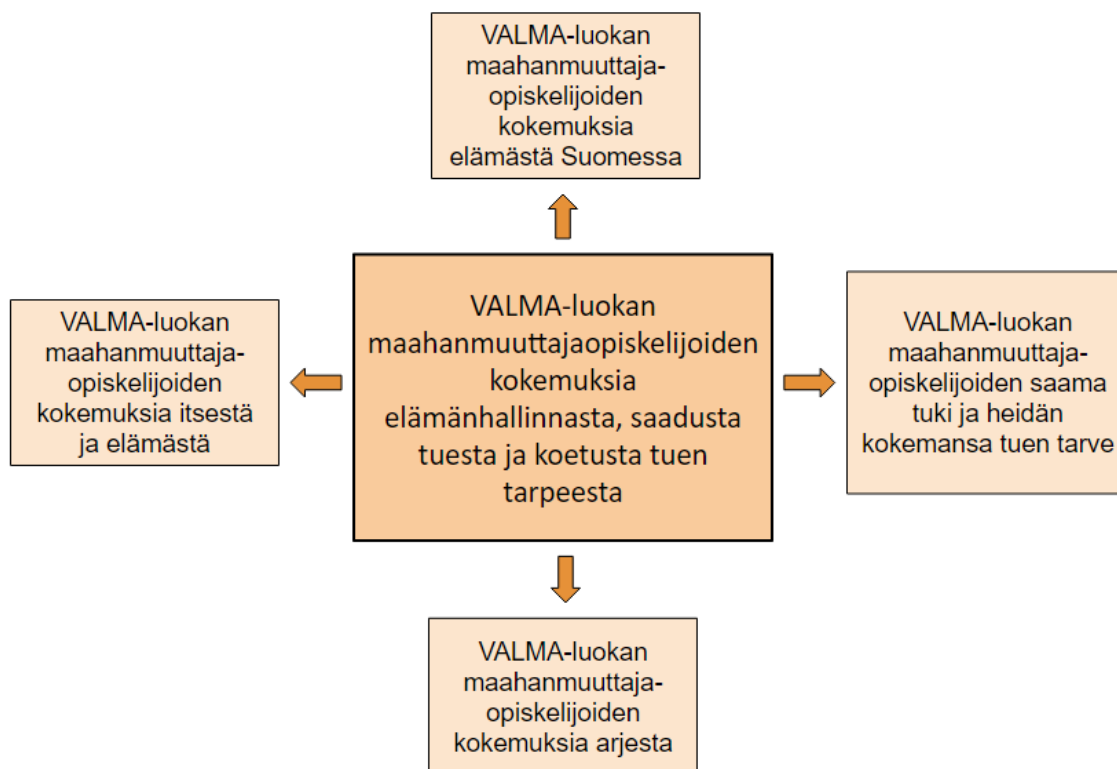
VALMA-luokan maahanmuuttaja-opiskelijoiden kokemuksia elämästä Suomessa

VALMA-luokan maahanmuuttaja-opiskelijoiden kokemuksia itsestä ja elämästä

VALMA-luokan maahanmuuttajaopiskelijoiden kokemuksia elämänhallinnasta, saadusta tuesta ja koetusta tuen tarpeesta

VALMA-luokan maahanmuuttaja-opiskelijoiden saama tuki ja heidän kokemansa tuen tarve

VALMA-luokan maahanmuuttaja-opiskelijoiden kokemuksia arjesta